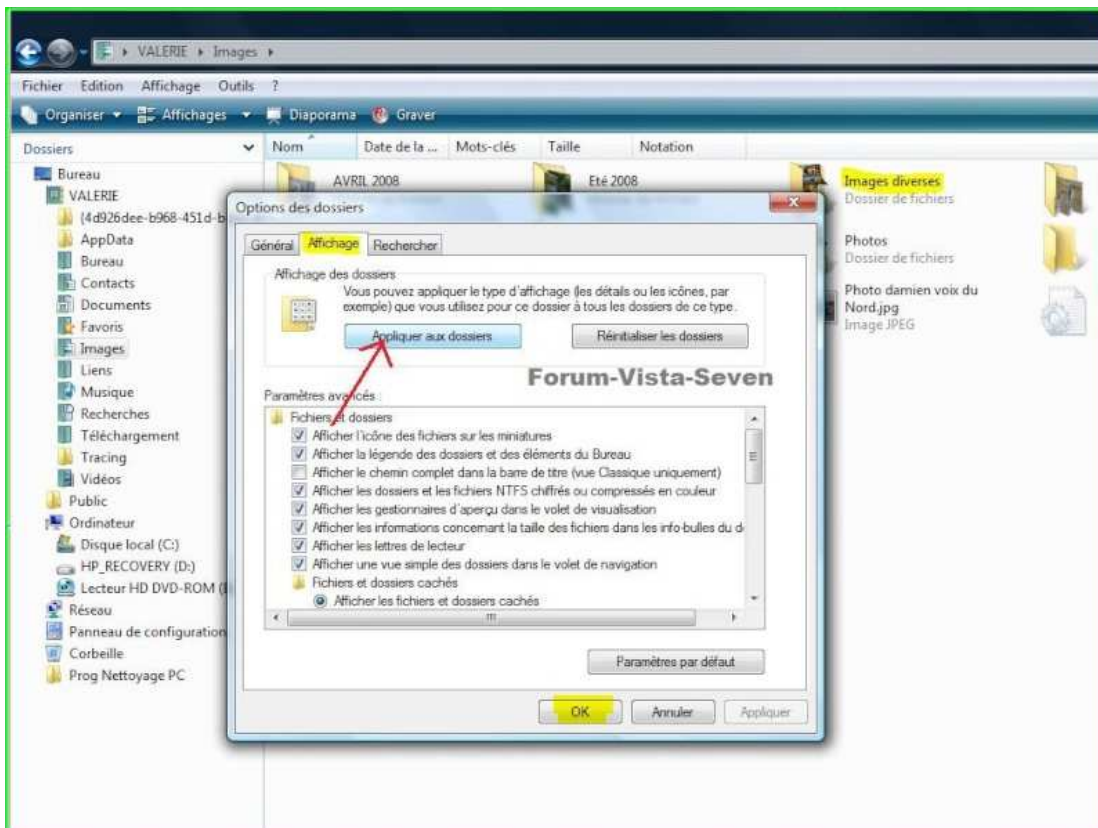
VALERIE ▸ Images ▸

Fichier Edition Affichage Outils ?

Organiser ▾ Affichages ▾ Diaporama Graver

Dossiers

Nom Date de la ... Mots-clés Taille Notation

Bureau
VALERIE
{4d926dee-b968-451d-b
AppData
Bureau
Contacts
Documents
Favoris
Images
Liens
Musique
Recherches
Téléchargement
Tracing
Vidéos
Public
Ordinateur
Disque local (C:)
HP_RECOVERY (D:)
Lecteur HD DVD-ROM (
Réseau
Panneau de configuration
Corbeille
Prog Nettoyage PC

AVRIL 2008

Eté 2008

Images diverses
Dossier de fichiers

Photos
Dossier de fichiers

Photo damien voix du Nord.jpg
Image JPEG

Options des dossiers

Général Affichage Rechercher

Affichage des dossiers

Vous pouvez appliquer le type d'affichage (les détails ou les icônes, par exemple) que vous utilisez pour ce dossier à tous les dossiers de ce type.

Appliquer aux dossiers

Réinitialiser les dossiers

Forum-Vista-Seven

Paramètres avancés :

Fichiers et dossiers
Afficher l'icône des fichiers sur les miniatures
Afficher la légende des dossiers et des éléments du Bureau
Afficher le chemin complet dans la barre de titre (vue Classique uniquement)
Afficher les dossiers et les fichiers NTFS chiffrés ou compressés en couleur
Afficher les gestionnaires d'aperçu dans le volet de visualisation
Afficher les informations concernant la taille des fichiers dans les info-bulles du d
Afficher les lettres de lecteur
Afficher une vue simple des dossiers dans le volet de navigation
Fichiers et dossiers cachés
Afficher les fichiers et dossiers cachés

Paramètres par défaut

OK Annuler Appliquer